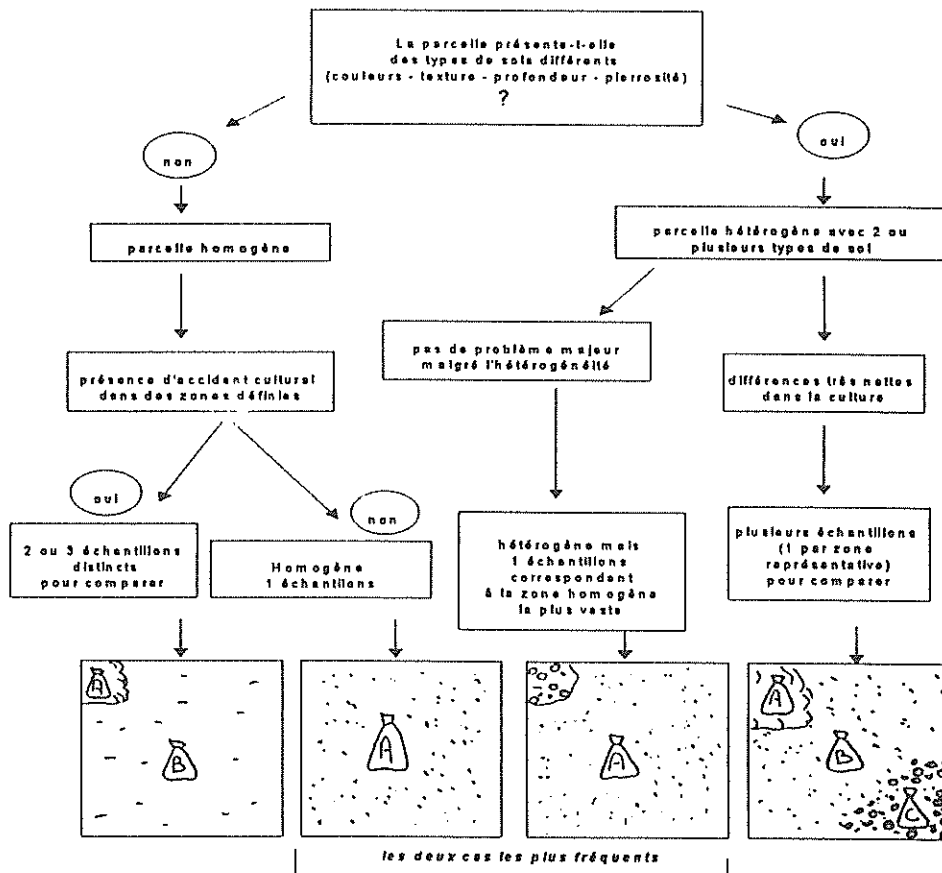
La parcelle présente-t-elle des types de sols différents (couleurs - texture - profondeur - pierrosité) ?

non

parcelle homogène

présence d'accident cultural dans des zones définies

oui

2 ou 3 échantillons distincts pour comparer

non

Homogène 1 échantillons

oui

parcelle hétérogène avec 2 ou plusieurs types de sol

pas de problème majeur malgré l'hétérogénéité

hétérogène mais 1 échantillons correspondant à la zone homogène la plus vaste

différences très nettes dans la culture

plusieurs échantillons (1 par zone représentative) pour comparer

A

B

A

A

A

B

C

les deux cas les plus fréquents